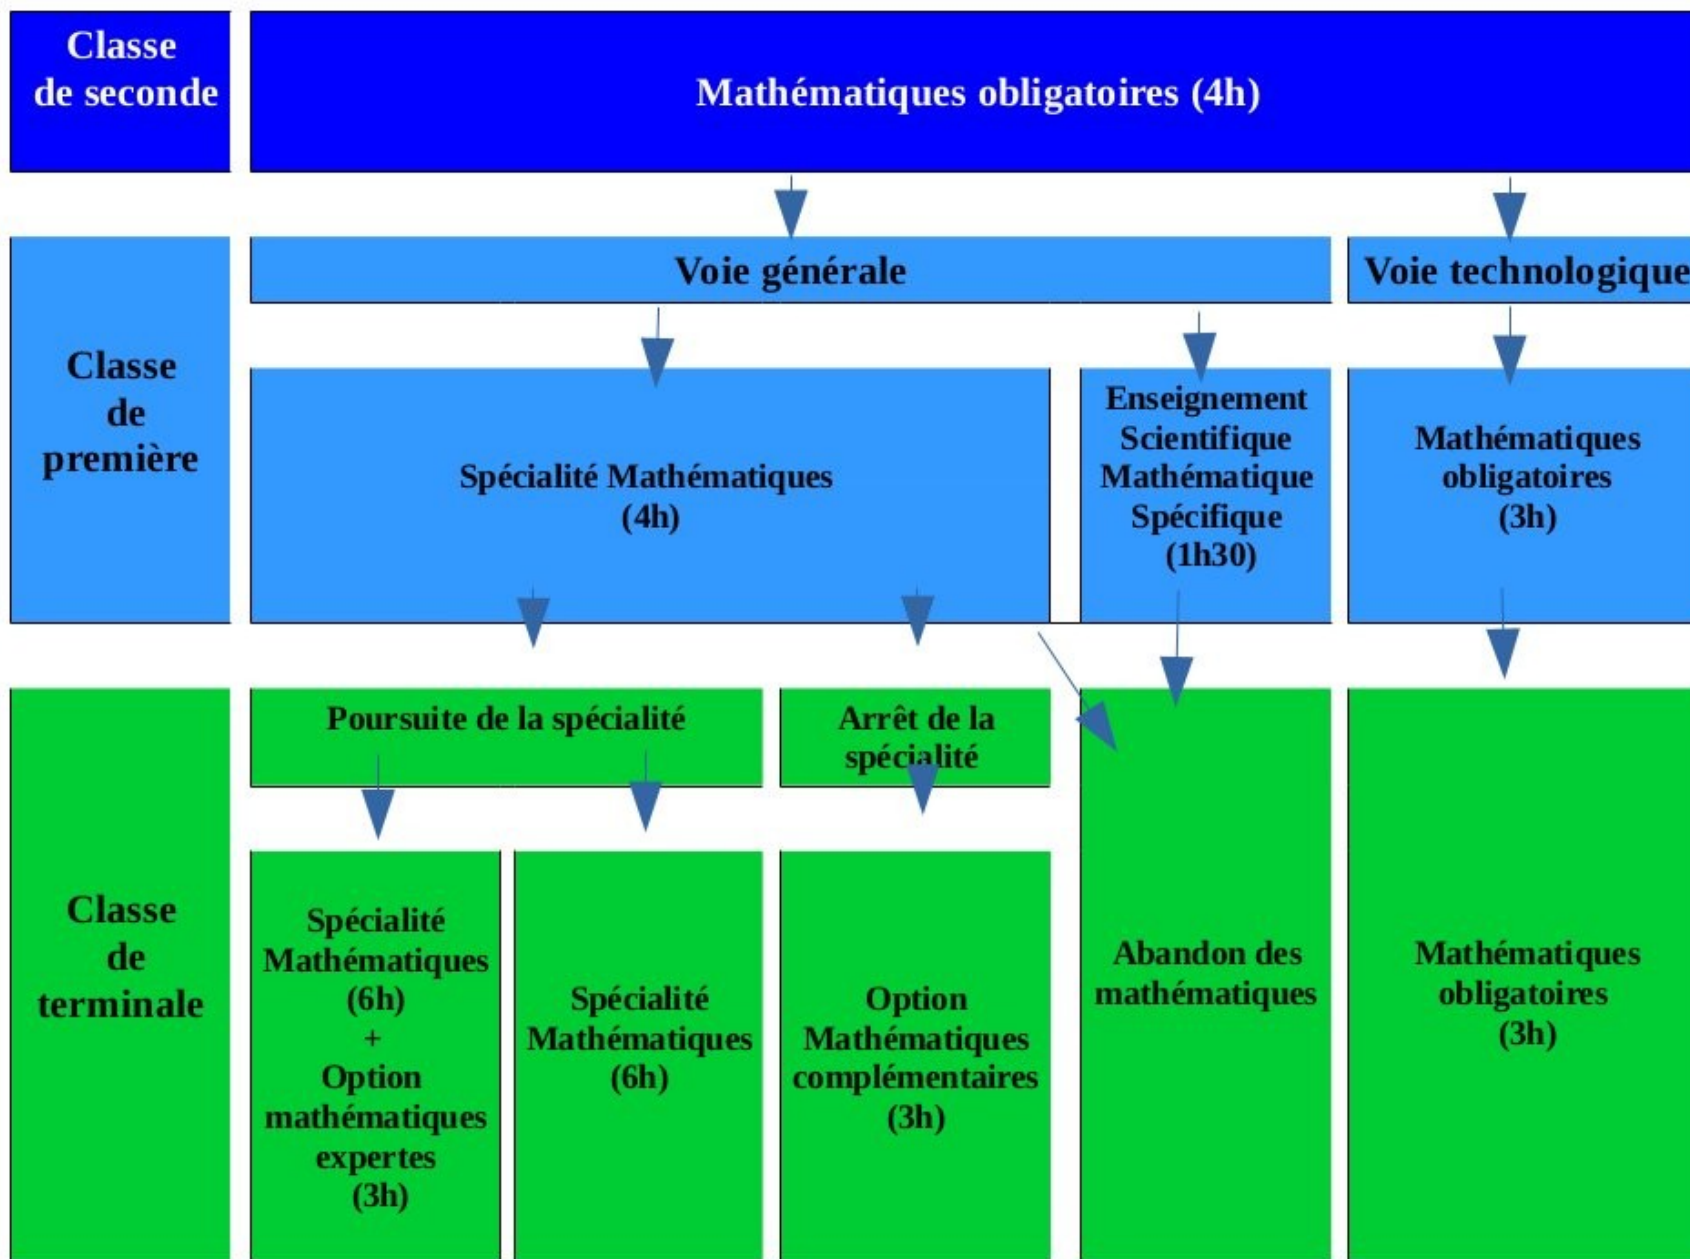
Classe de seconde

Mathématiques obligatoires (4h)

Classe de première

Voie générale

Voie technologique

Spécialité Mathématiques (4h)

Enseignement Scientifique Mathématique Spécifique (1h30)

Mathématiques obligatoires (3h)

Classe de terminale

Poursuite de la spécialité

Arrêt de la spécialité

Spécialité Mathématiques (6h) + Option mathématiques expertes (3h)

Spécialité Mathématiques (6h)

Option Mathématiques complémentaires (3h)

Abandon des mathématiques

Mathématiques obligatoires (3h)